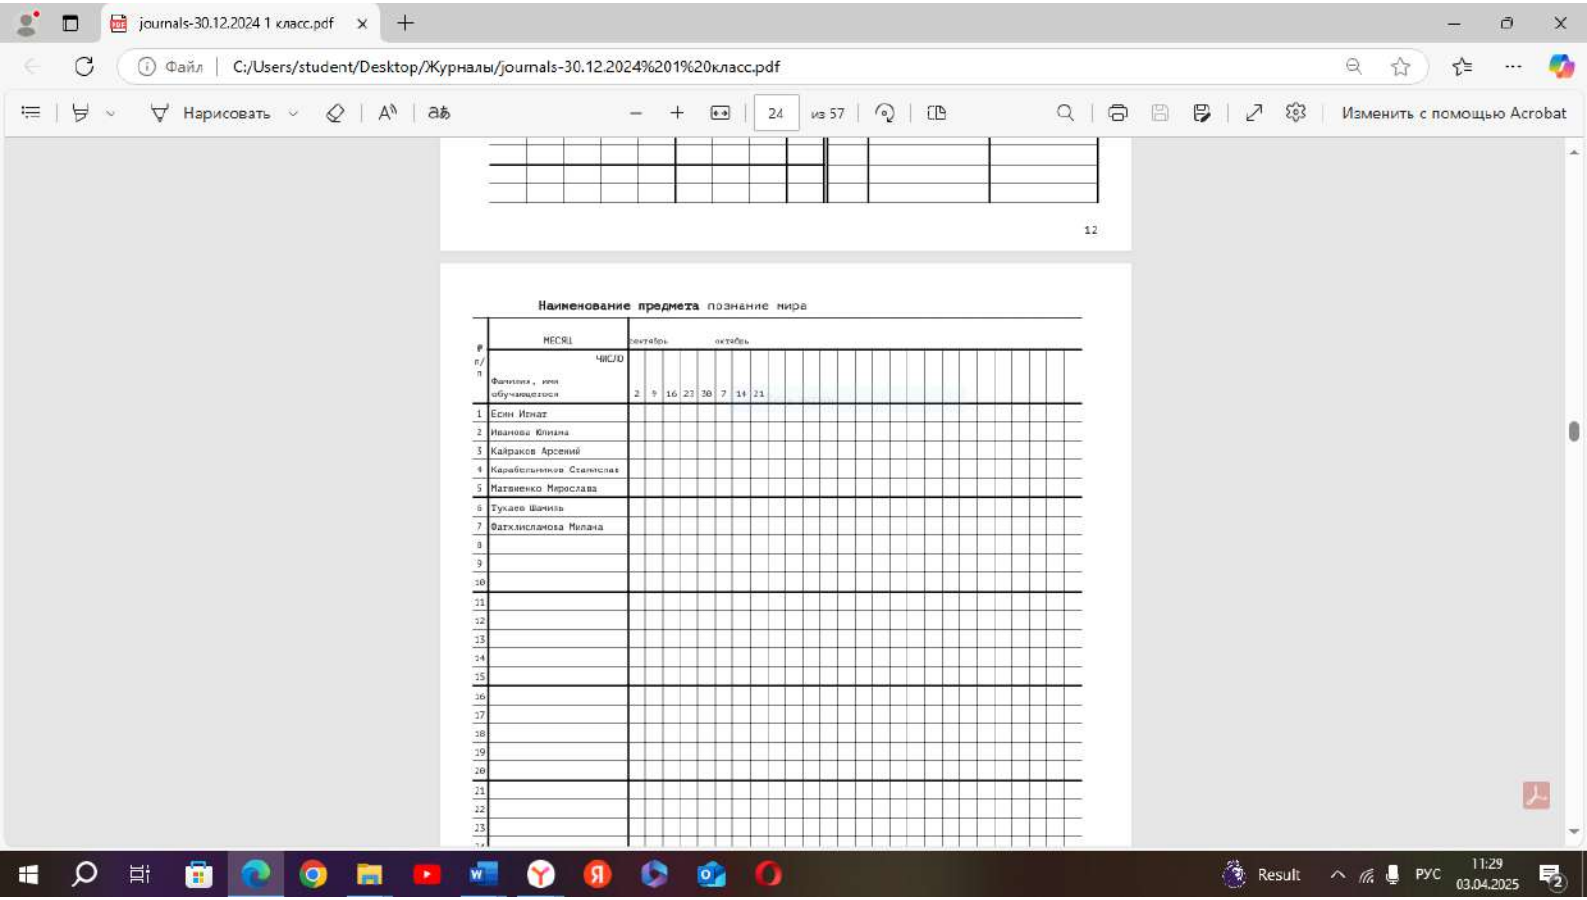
journals-30.12.2024 1 класс.pdf

Файл | C:/Users/student/Desktop/Журналы/journals-30.12.2024%201%20класс.pdf

Нарисовать | 24 | из 57 | Изменить с помощью Acrobat

12

Наименование предмета познание мира

| № п/п | месяц / число / Фамилия, имя обучающегося | сентябрь 2 | 9 | 16 | 23 | 30 | октябрь 7 | 14 | 21 |
|---|---|---|---|---|---|---|---|---|---|
| 1 | Есин Игнат | | | | | | | | |
| 2 | Иванова Юлиана | | | | | | | | |
| 3 | Кайраков Арсений | | | | | | | | |
| 4 | Карабельников Станислав | | | | | | | | |
| 5 | Матвиенко Мирослава | | | | | | | | |
| 6 | Тукаев Шамиль | | | | | | | | |
| 7 | Фатхисламова Милана | | | | | | | | |
| 8 | | | | | | | | | |
| 9 | | | | | | | | | |
| 10 | | | | | | | | | |
| 11 | | | | | | | | | |
| 12 | | | | | | | | | |
| 13 | | | | | | | | | |
| 14 | | | | | | | | | |
| 15 | | | | | | | | | |
| 16 | | | | | | | | | |
| 17 | | | | | | | | | |
| 18 | | | | | | | | | |
| 19 | | | | | | | | | |
| 20 | | | | | | | | | |
| 21 | | | | | | | | | |
| 22 | | | | | | | | | |
| 23 | | | | | | | | | |

Result РУС 11:29 03.04.2025 2